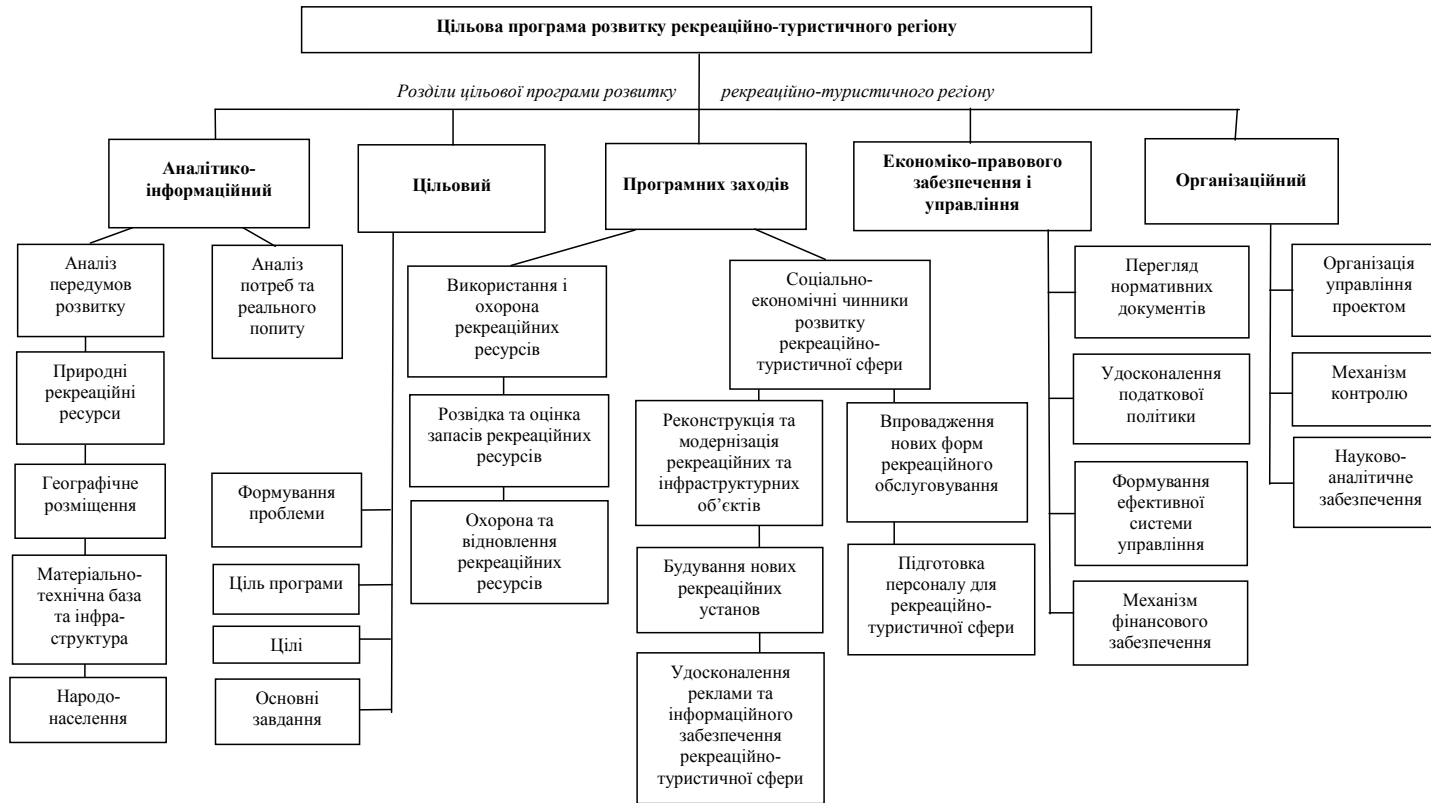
Цільова програма розвитку рекреаційно-туристичного регіону

Розділи цільової програми розвитку рекреаційно-туристичного регіону

Аналітико-інформаційний

Цільовий

Програмних заходів

Економіко-правового забезпечення і управління

Організаційний

Аналіз передумов розвитку

Аналіз потреб та реального попиту

Природні рекреаційні ресурси

Географічне розміщення

Матеріально-технічна база та інфраструктура

Народонаселення

Формування проблеми

Ціль програми

Цілі

Основні завдання

Використання і охорона рекреаційних ресурсів

Розвідка та оцінка запасів рекреаційних ресурсів

Охорона та відновлення рекреаційних ресурсів

Соціально-економічні чинники розвитку рекреаційно-туристичної сфери

Реконструкція та модернізація рекреаційних та інфраструктурних об'єктів

Будування нових рекреаційних установ

Удосконалення реклами та інформаційного забезпечення рекреаційно-туристичної сфери

Впровадження нових форм рекреаційного обслуговування

Підготовка персоналу для рекреаційно-туристичної сфери

Перегляд нормативних документів

Удосконалення податкової політики

Формування ефективної системи управління

Механізм фінансового забезпечення

Організація управління проектом

Механізм контролю

Науково-аналітичне забезпечення